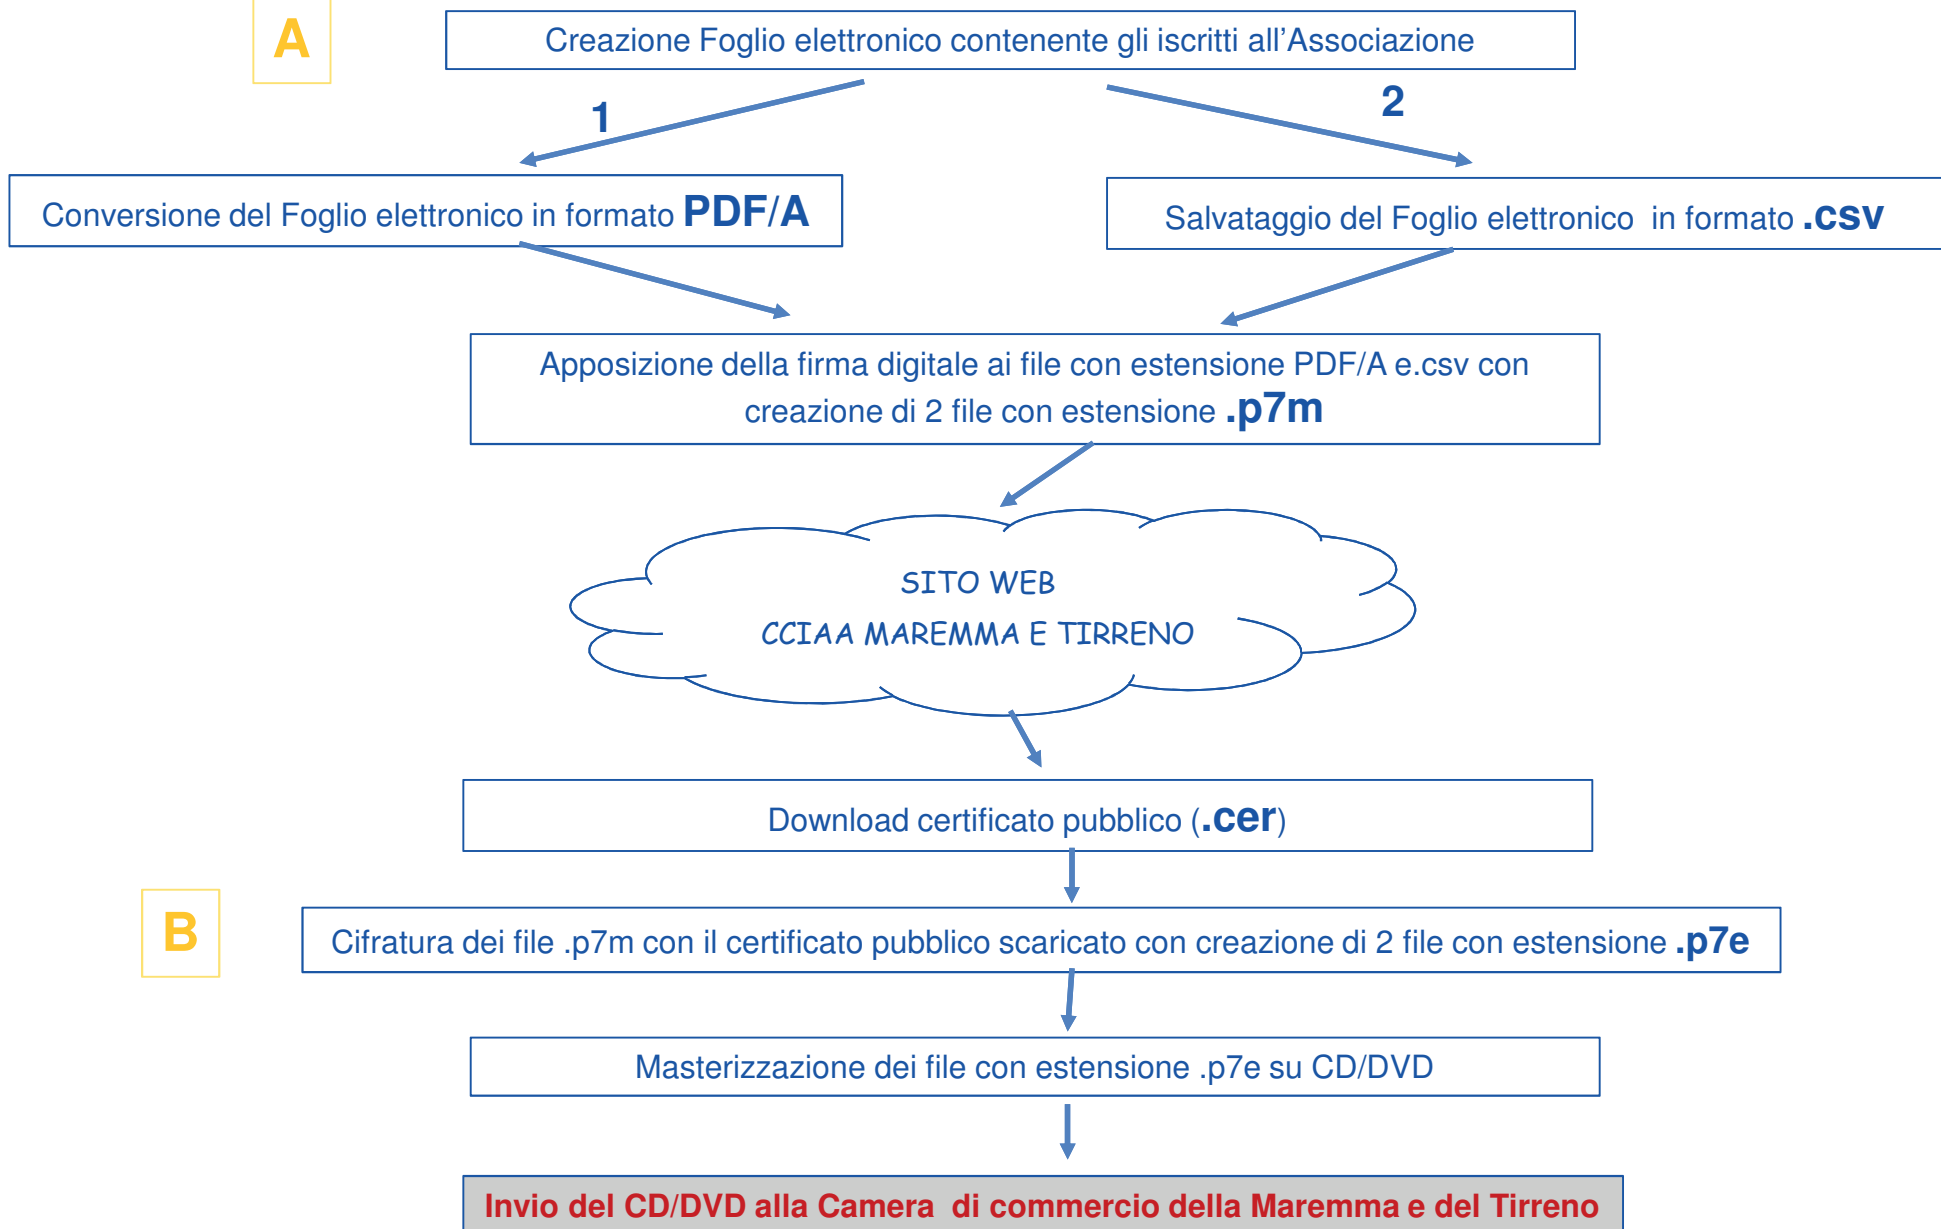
A

Creazione Foglio elettronico contenente gli iscritti all'Associazione

1

2

Conversione del Foglio elettronico in formato PDF/A

Salvataggio del Foglio elettronico in formato .csv

Apposizione della firma digitale ai file con estensione PDF/A e.csv con creazione di 2 file con estensione .p7m

SITO WEB
CCIAA MAREMMA E TIRRENO

Download certificato pubblico (.cer)

B

Cifratura dei file .p7m con il certificato pubblico scaricato con creazione di 2 file con estensione .p7e

Masterizzazione dei file con estensione .p7e su CD/DVD

Invio del CD/DVD alla Camera di commercio della Maremma e del Tirreno